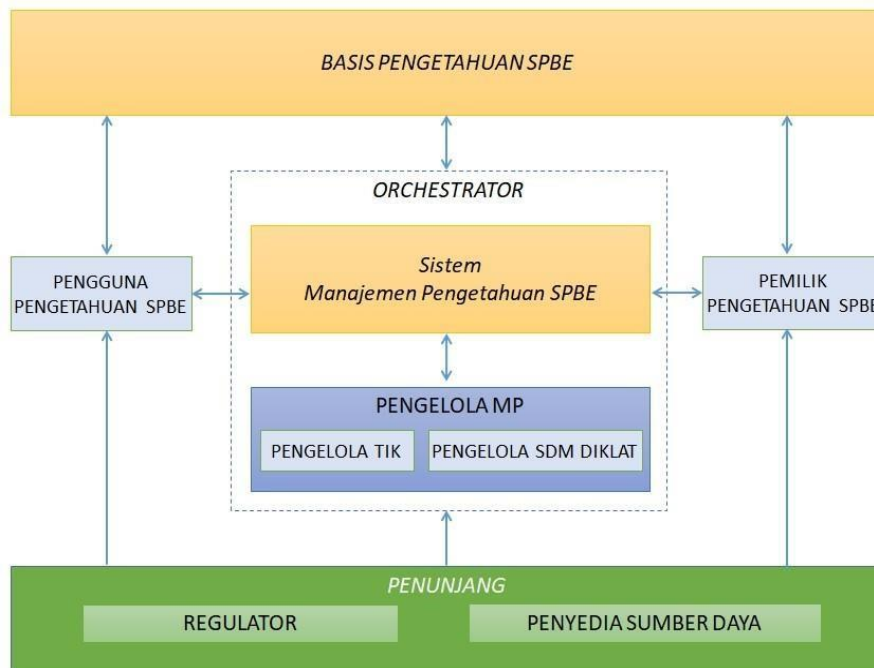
BASIS PENGETAHUAN SPBE

ORCHESTRATOR

PENGGUNA PENGETAHUAN SPBE

Sistem
Manajemen Pengetahuan SPBE

PEMILIK PENGETAHUAN SPBE

PENGELOLA MP

PENGELOLA TIK

PENGELOLA SDM DIKLAT

PENUNJANG

REGULATOR

PENYEDIA SUMBER DAYA